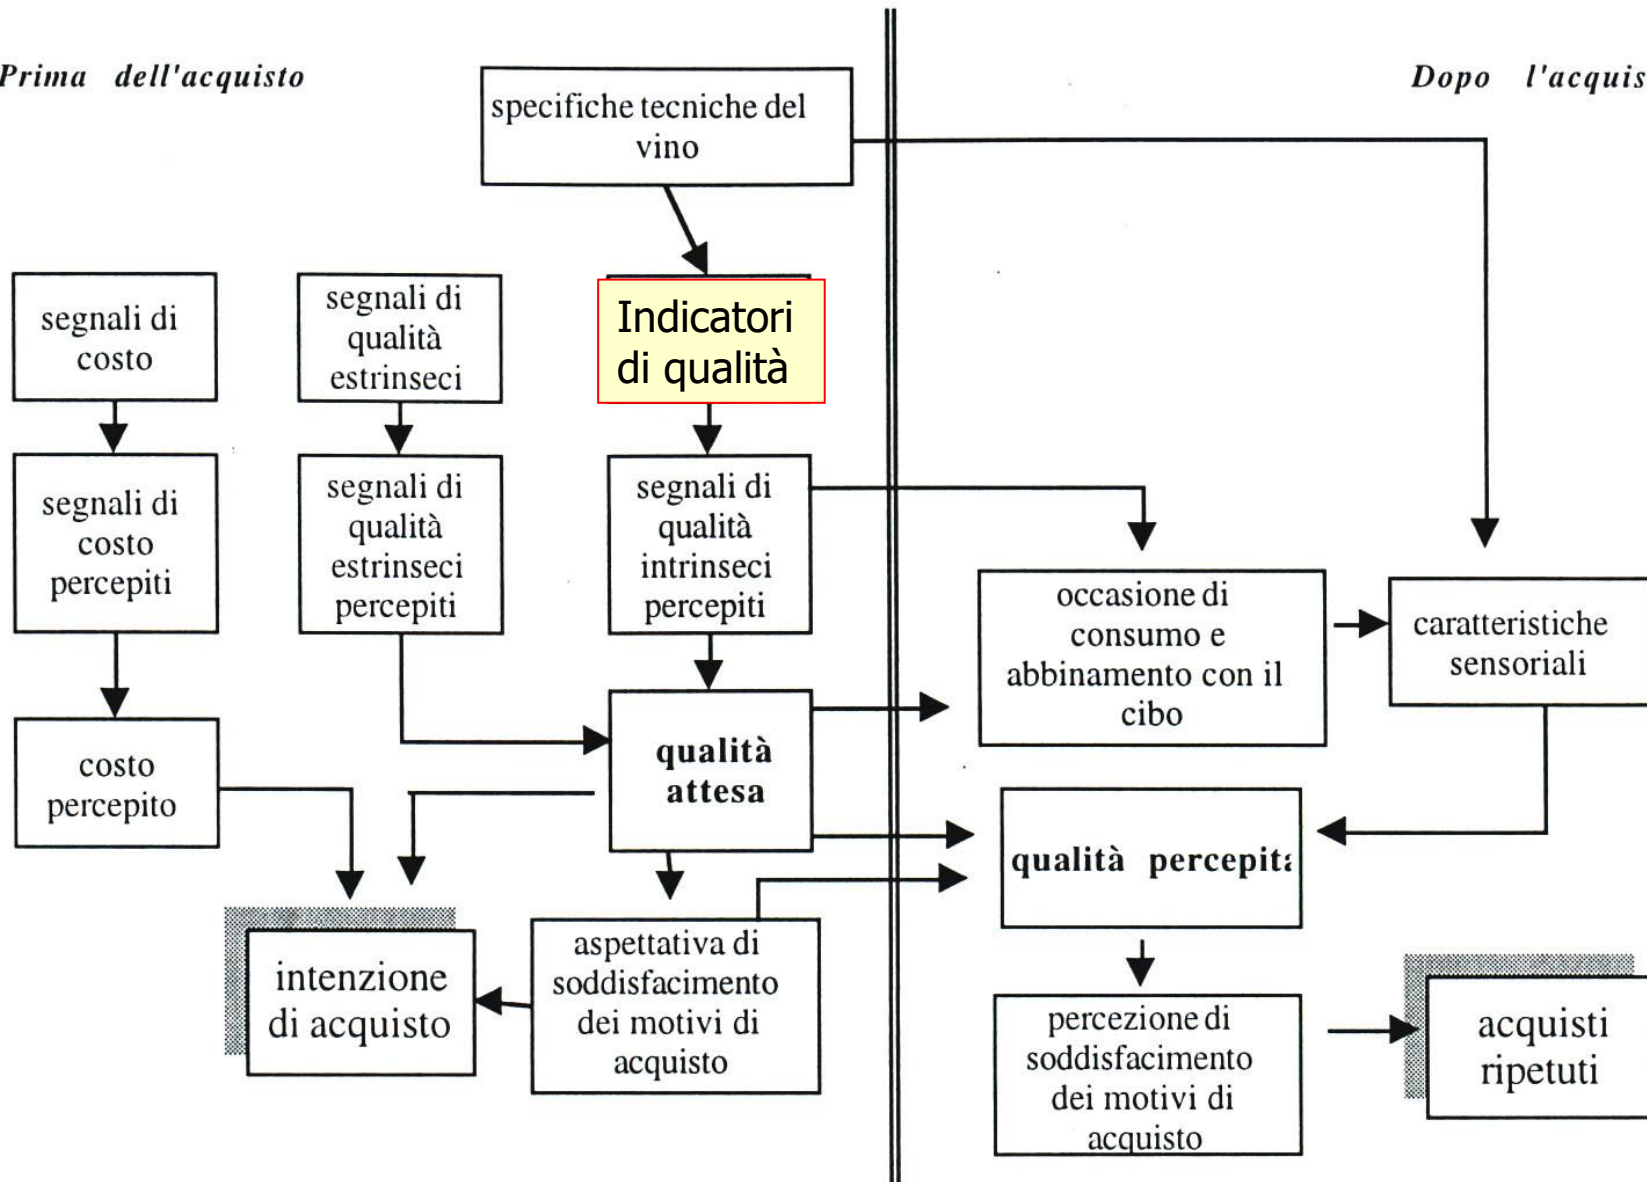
Prima dell'acquisto

Dopo l'acquis

specifiche tecniche del vino

segnali di costo

segnali di qualità estrinseci

Indicatori di qualità

segnali di costo percepiti

segnali di qualità estrinseci percepiti

segnali di qualità intrinseci percepiti

occasione di consumo e abbinamento con il cibo

caratteristiche sensoriali

costo percepito

qualità attesa

qualità percepit

intenzione di acquisto

aspettativa di soddisfacimento dei motivi di acquisto

percezione di soddisfacimento dei motivi di acquisto

acquisti ripetuti